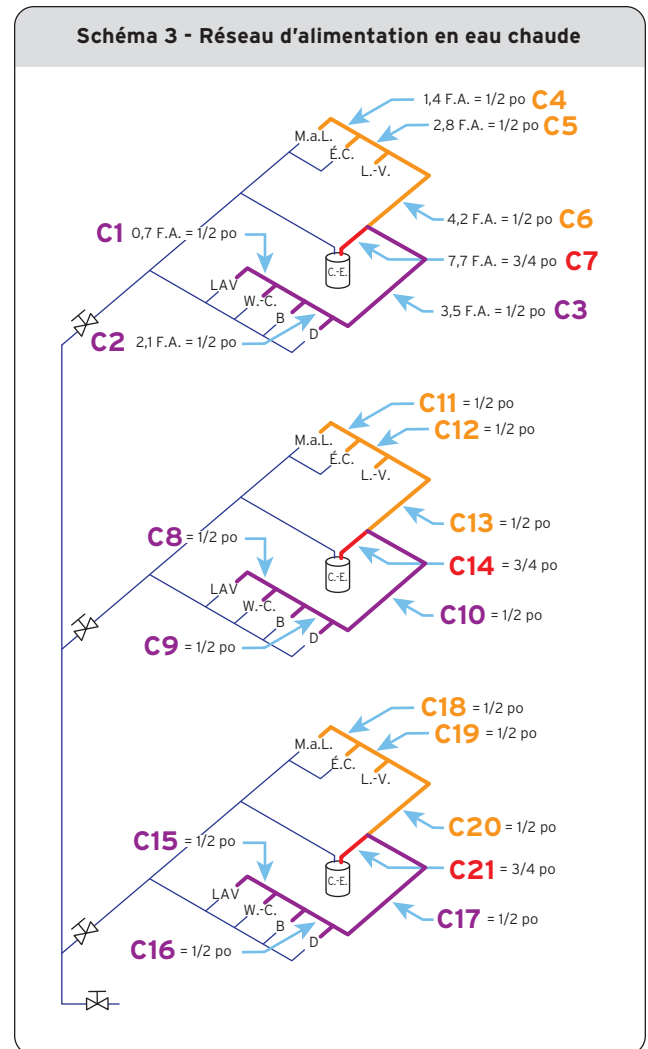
Schéma 3 - Réseau d'alimentation en eau chaude

1,4 F.A. = 1/2 po C4
2,8 F.A. = 1/2 po C5
M.a.L.
É.C.
L.-V.
4,2 F.A. = 1/2 po C6
C1 0,7 F.A. = 1/2 po
C.-E.
7,7 F.A. = 3/4 po C7
LAV
W.-C.
B
D
3,5 F.A. = 1/2 po C3
C2 2,1 F.A. = 1/2 po

C11 = 1/2 po
C12 = 1/2 po
M.a.L.
É.C.
L.-V.
C13 = 1/2 po
C8 = 1/2 po
C.-E.
C14 = 3/4 po
LAV
W.-C.
B
D
C10 = 1/2 po
C9 = 1/2 po

C18 = 1/2 po
C19 = 1/2 po
M.a.L.
É.C.
L.-V.
C20 = 1/2 po
C15 = 1/2 po
C.-E.
C21 = 3/4 po
LAV
W.-C.
B
D
C17 = 1/2 po
C16 = 1/2 po